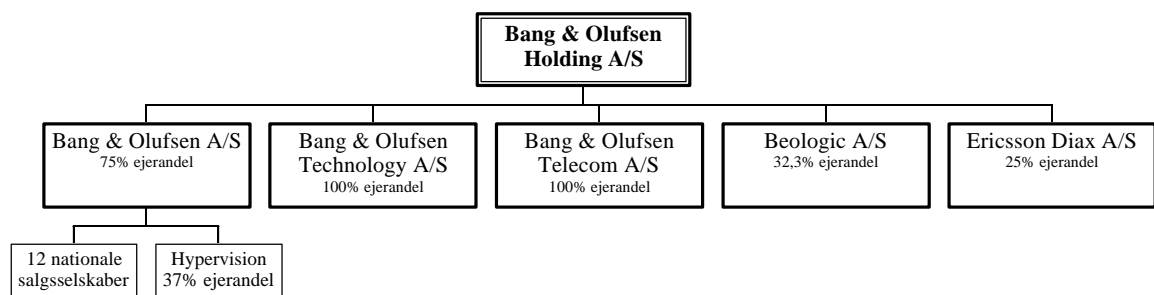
Bang & Olufsen Holding A/S

Bang & Olufsen A/S
75% ejerandel

Bang & Olufsen Technology A/S
100% ejerandel

Bang & Olufsen Telecom A/S
100% ejerandel

Beologic A/S
32,3% ejerandel

Ericsson Diax A/S
25% ejerandel

12 nationale salgsselskaber

Hypervision
37% ejerandel